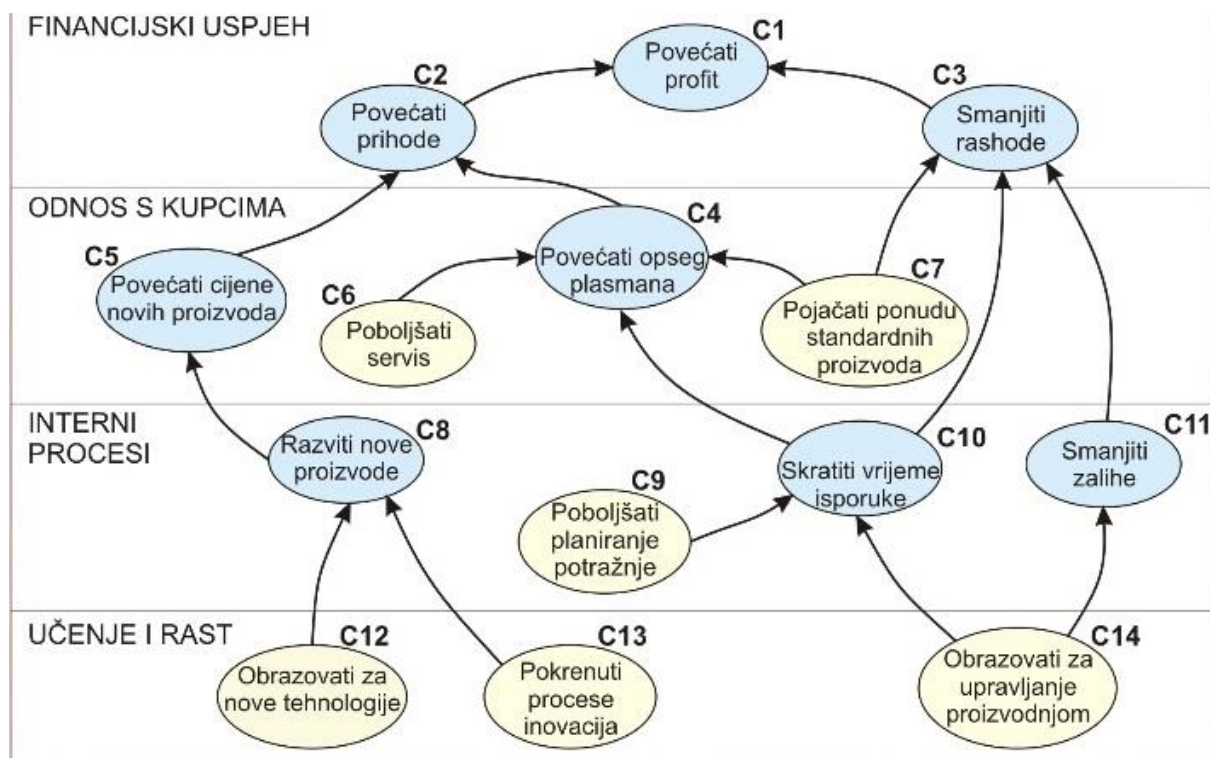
FINANCIJSKI USPJEH

C1
Povećati profit

C2
Povećati prihode

C3
Smanjiti rashode

ODNOS S KUPCIMA

C4
Povećati opseg plasmana

C5
Povećati cijene novih proizvoda

C6
Poboljšati servis

C7
Pojačati ponudu standardnih proizvoda

INTERNI PROCESI

C8
Razviti nove proizvode

C9
Poboljšati planiranje potražnje

C10
Skratiti vrijeme isporuke

C11
Smanjiti zalihe

UČENJE I RAST

C12
Obrazovati za nove tehnologije

C13
Pokrenuti procese inovacija

C14
Obrazovati za upravljanje proizvodnjom